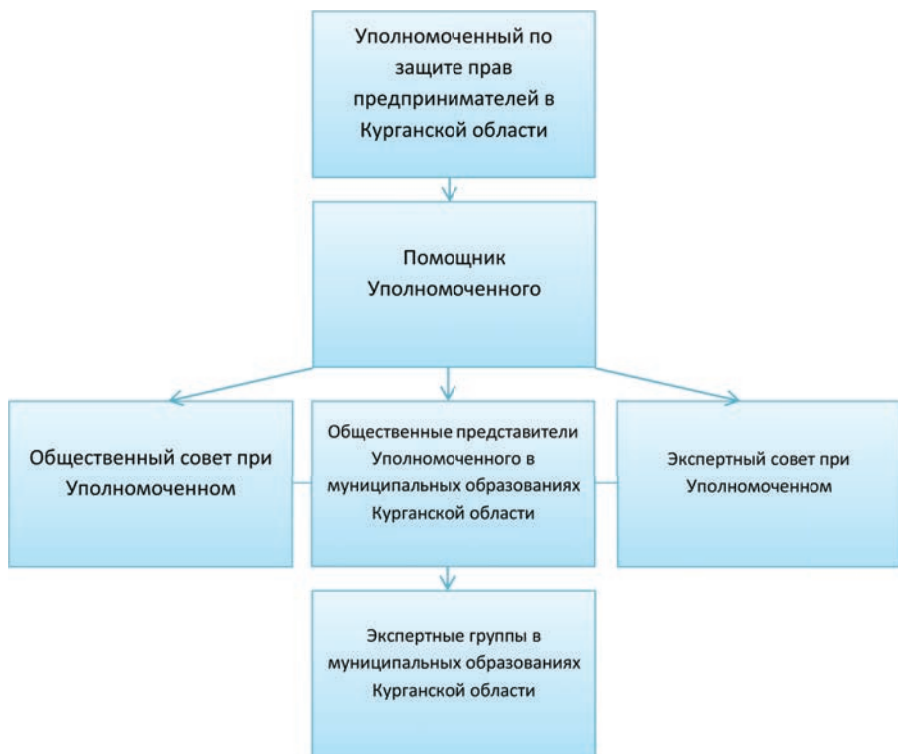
Уполномоченный по защите прав предпринимателей в Курганской области

Помощник Уполномоченного

Общественный совет при Уполномоченном

Общественные представители Уполномоченного в муниципальных образованиях Курганской области

Экспертный совет при Уполномоченном

Экспертные группы в муниципальных образованиях Курганской области